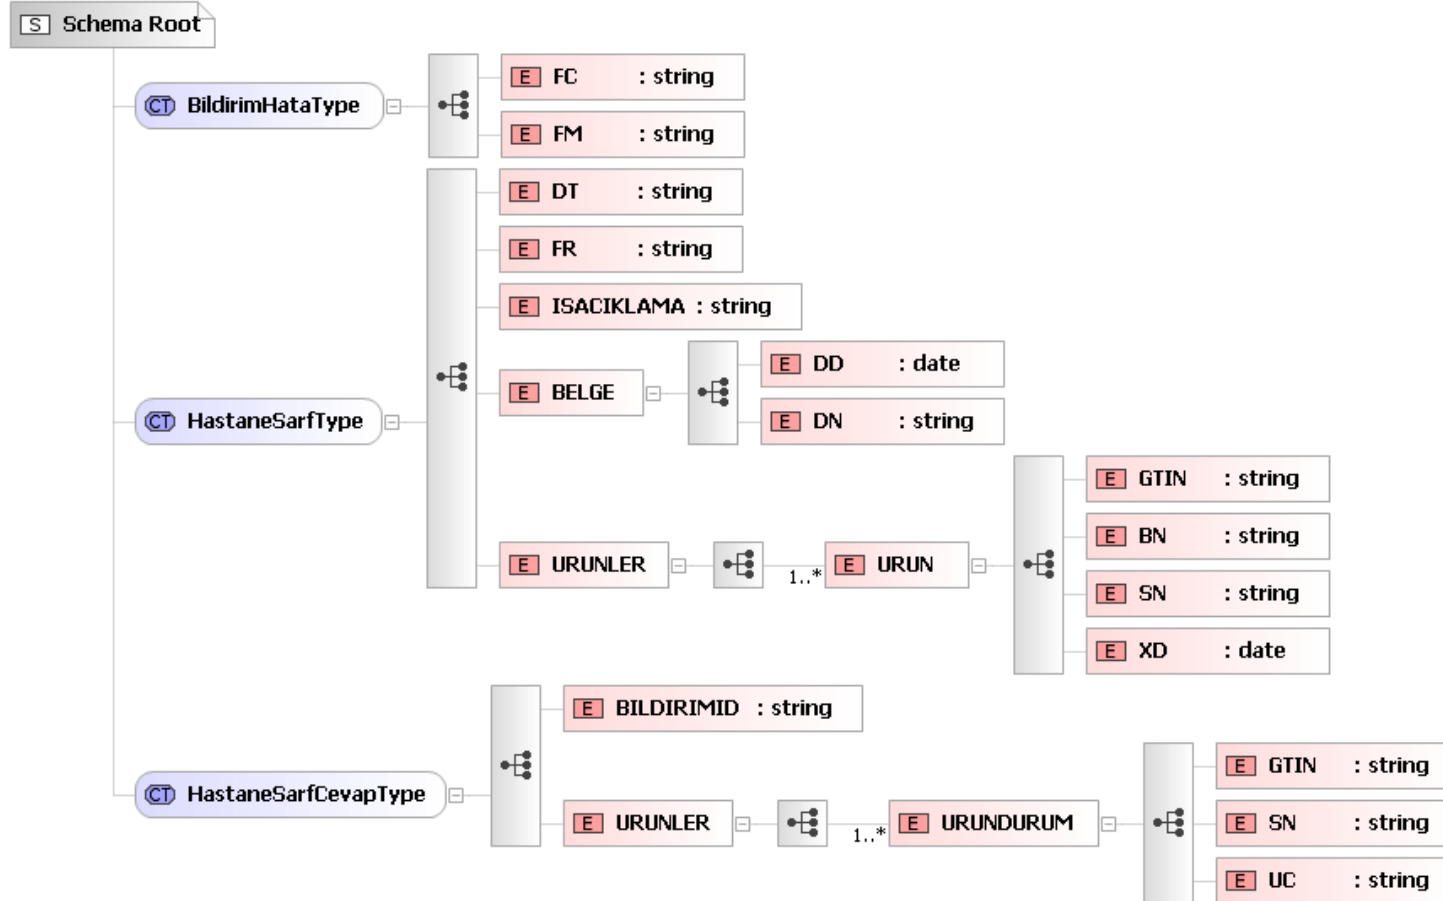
S Schema Root

CT BildirimHataType

E FC : string

E FM : string

E DT : string

E FR : string

E ISACIKLAMA : string

E BELGE

E DD : date

E DN : string

CT HastaneSarfType

E GTIN : string

E BN : string

E URUNLER

1..*

E URUN

E SN : string

E XD : date

E BILDIRIMID : string

E GTIN : string

CT HastaneSarfCevapType

E URUNLER

1..*

E URUNDURUM

E SN : string

E UC : string